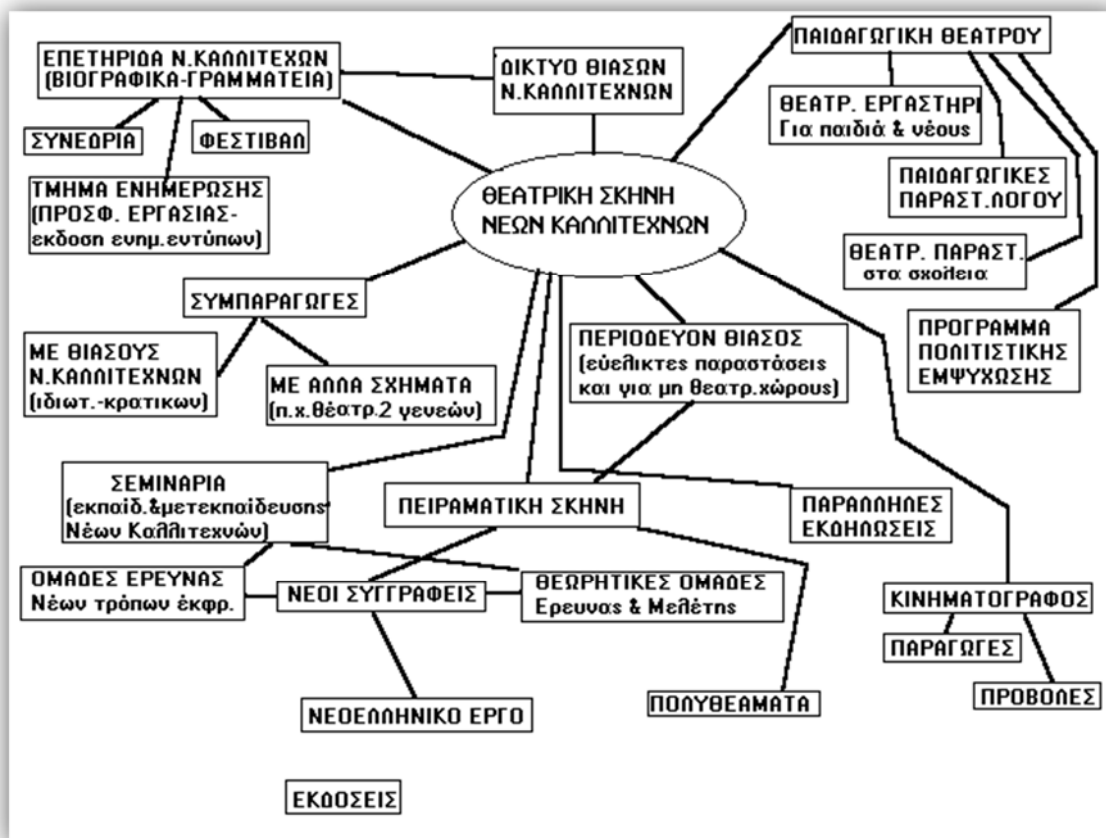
ΕΠΕΤΗΡΙΔΑ Ν.ΚΑΛΛΙΤΕΧΝΩΝ (ΒΙΟΓΡΑΦΙΚΑ-ΓΡΑΜΜΑΤΕΙΑ)

ΔΙΚΤΥΟ ΘΙΑΣΩΝ Ν.ΚΑΛΛΙΤΕΧΝΩΝ

ΠΑΙΔΑΓΩΓΙΚΗ ΘΕΑΤΡΟΥ

ΣΥΝΕΔΡΙΑ

ΦΕΣΤΙΒΑΛ

ΘΕΑΤΡ. ΕΡΓΑΣΤΗΡΙ Για παιδιά & νέους

ΤΜΗΜΑ ΕΝΗΜΕΡΩΣΗΣ (ΠΡΟΣΦ. ΕΡΓΑΣΙΑΣ- εκδοση ενημ.ευτύπων)

ΘΕΑΤΡΙΚΗ ΣΚΗΝΗ ΝΕΩΝ ΚΑΛΛΙΤΕΧΝΩΝ

ΠΑΙΔΑΓΩΓΙΚΕΣ ΠΑΡΑΣΤ.ΛΟΓΟΥ

ΘΕΑΤΡ. ΠΑΡΑΣΤ. στα σχολεια

ΣΥΜΠΑΡΑΓΩΓΕΣ

ΠΕΡΙΟΔΕΥΟΝ ΘΙΑΣΟΣ (ευέλικτες παραστάσεις και για μη θεατρ.χώρους)

ΠΡΟΓΡΑΜΜΑ ΠΟΛΙΤΙΣΤΙΚΗΣ ΕΜΨΥΧΩΣΗΣ

ΜΕ ΘΙΑΣΟΥΣ Ν.ΚΑΛΛΙΤΕΧΝΩΝ (ιδιωτ.-κρατικων)

ΜΕ ΑΛΛΑ ΣΧΗΜΑΤΑ (π.χ.θέατρ.2 γενεών)

ΣΕΜΙΝΑΡΙΑ (εκπαιδ.&μετεκπαίδευσης Νέων Καλλιτεχνών)

ΠΕΙΡΑΜΑΤΙΚΗ ΣΚΗΝΗ

ΠΑΡΑΛΛΗΛΕΣ ΕΚΔΗΛΩΣΕΙΣ

ΟΜΑΔΕΣ ΕΡΕΥΝΑΣ Νέων τρόπων έκφρ.

ΝΕΟΙ ΣΥΓΓΡΑΦΕΙΣ

ΘΕΩΡΗΤΙΚΕΣ ΟΜΑΔΕΣ Ερευνας & Μελέτης

ΚΙΝΗΜΑΤΟΓΡΑΦΟΣ

ΠΑΡΑΓΩΓΕΣ

ΠΡΟΒΟΛΕΣ

ΝΕΟΕΛΛΗΝΙΚΟ ΕΡΓΟ

ΠΟΛΥΘΕΑΜΑΤΑ

ΕΚΔΟΣΕΙΣ